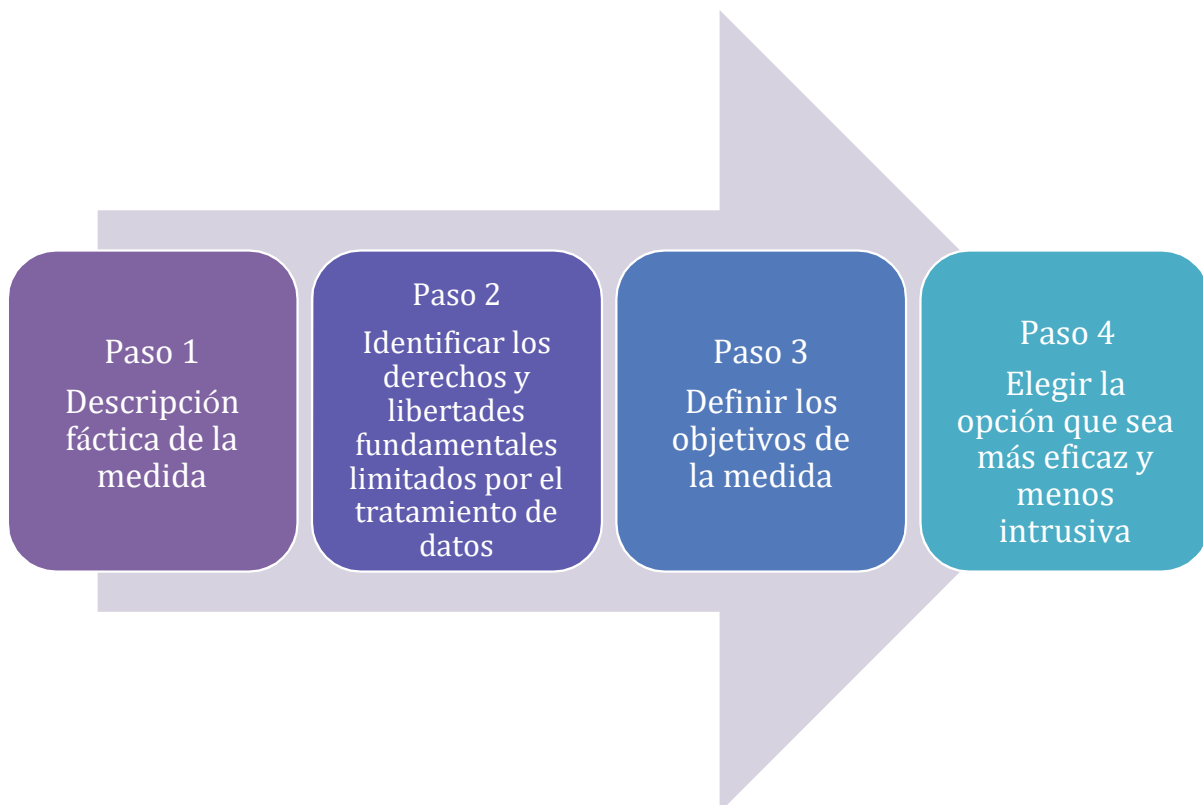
Paso 1
Descripción fáctica de la medida

Paso 2
Identificar los derechos y libertades fundamentales limitados por el tratamiento de datos

Paso 3
Definir los objetivos de la medida

Paso 4
Elegir la opción que sea más eficaz y menos intrusiva